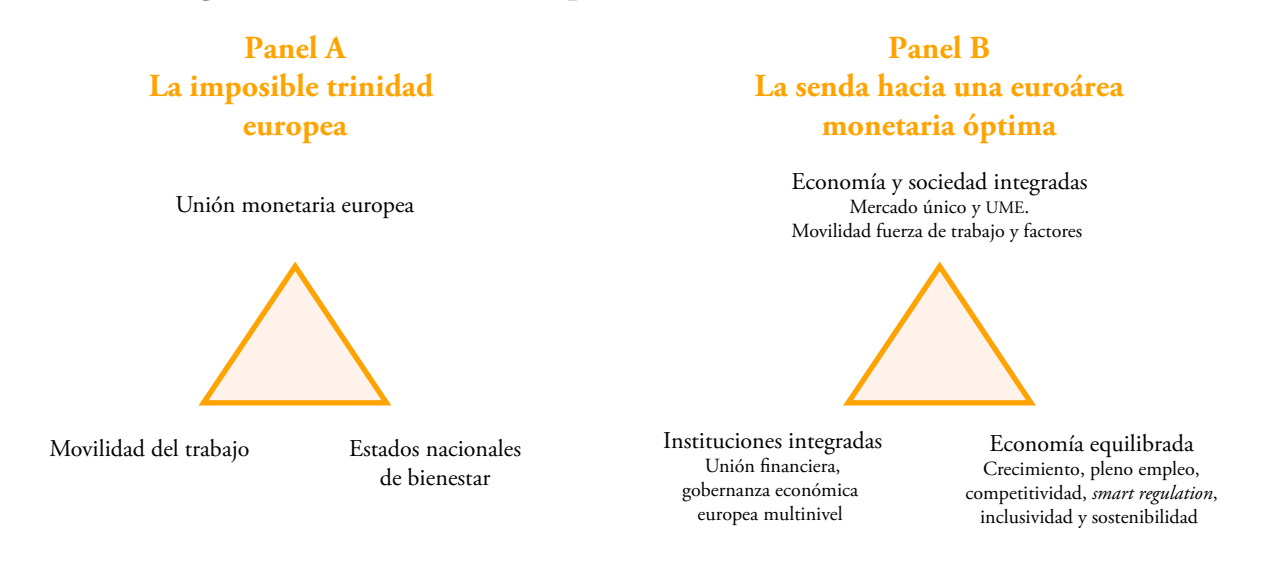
Panel A
La imposible trinidad europea

Unión monetaria europea

Movilidad del trabajo

Estados nacionales de bienestar

Panel B
La senda hacia una euroárea monetaria óptima

Economía y sociedad integradas
Mercado único y UME.
Movilidad fuerza de trabajo y factores

Instituciones integradas
Unión financiera, gobernanza económica europea multinivel

Economía equilibrada
Crecimiento, pleno empleo, competitividad, *smart regulation*, inclusividad y sostenibilidad